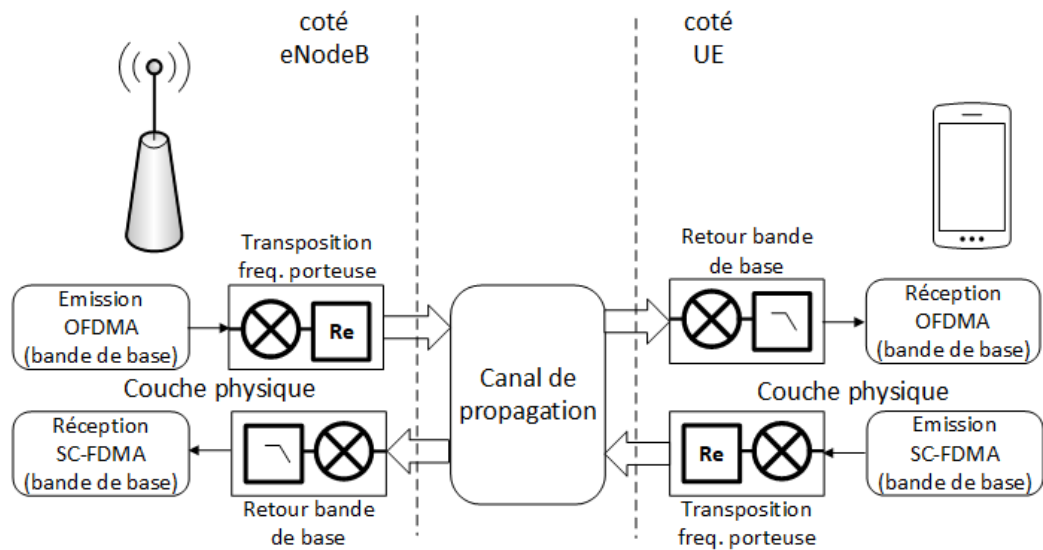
coté
eNodeB

coté
UE

Transposition
freq. porteuse

Retour bande
de base

Emission
OFDMA
(bande de base)

Re

Canal de
propagation

Réception
OFDMA
(bande de base)

Couche physique

Couche physique

Réception
SC-FDMA
(bande de base)

Re

Emission
SC-FDMA
(bande de base)

Retour bande
de base

Transposition
freq. porteuse